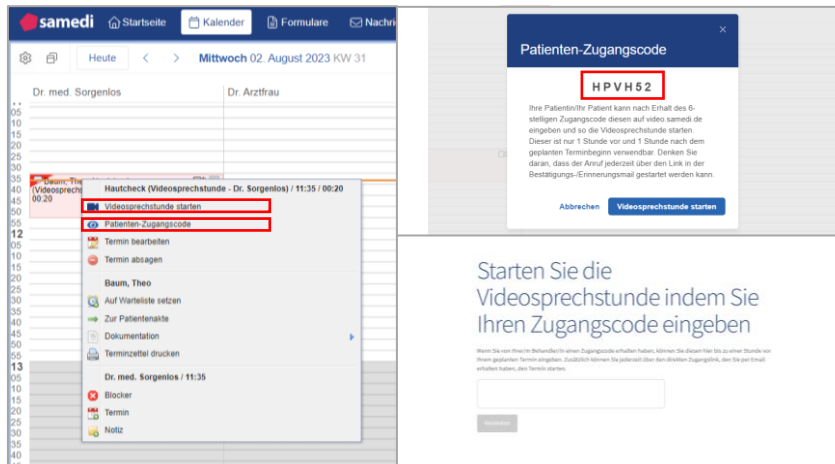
samedi Startseite Kalender Formulare Nachri

Heute < > Mittwoch 02. August 2023 KW 31

Dr. med. Sorgenlos | Dr. Arztfrau

05
10
15
20
25
30
35
40
45
50
55
12
05
10
15
20
25
30
35
40
45
50
55
13
05
10
15
20
25
30

Baum, The
(Videosprechs
00:20

Hautcheck (Videosprechstunde - Dr. Sorgenlos) / 11:35 / 00:20
Videosprechstunde starten
Patienten-Zugangscode
Termin bearbeiten
Termin absagen
Baum, Theo
Auf Warteliste setzen
Zur Patientenakte
Dokumentation
Terminzettel drucken
Dr. med. Sorgenlos / 11:35
Blocker
Termin
Notiz

Patienten-Zugangscode
×
HPVH52
Ihre Patientin/Ihr Patient kann nach Erhalt des 6-stelligen Zugangscode diesen auf video.samedi.de eingeben und so die Videosprechstunde starten. Dieser ist nur 1 Stunde vor und 1 Stunde nach dem geplanten Terminbeginn verwendbar. Denken Sie daran, dass der Anruf jederzeit über den Link in der Bestätigungs-/Erinnerungsmail gestartet werden kann.
Abbrechen Videosprechstunde starten

Starten Sie die Videosprechstunde indem Sie Ihren Zugangscode eingeben

Wenn Sie von Ihrer/m Behandler/in einen Zugangscode erhalten haben, können Sie diesen hier bis zu einer Stunde vor Ihrem geplanten Termin eingeben. Zusätzlich können Sie jederzeit über den direkten Zugangslink, den Sie per Email erhalten haben, den Termin starten.

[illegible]